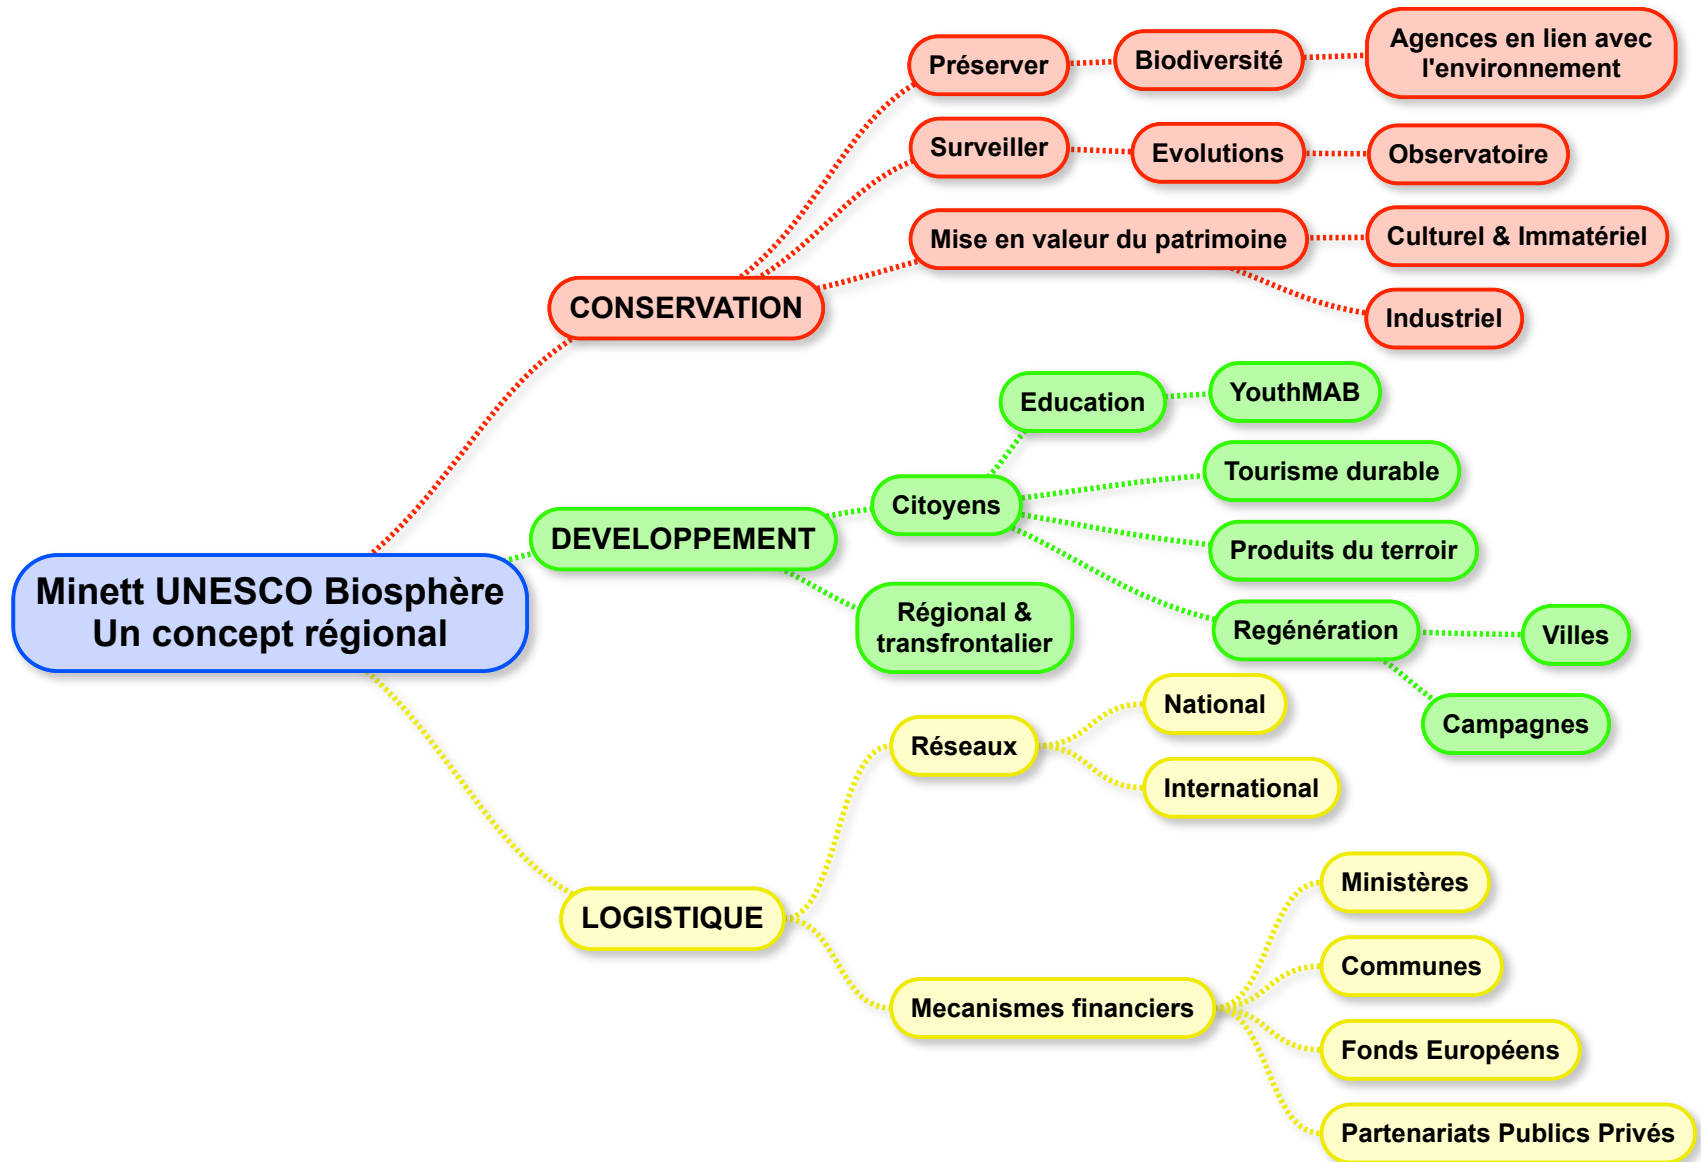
Minett UNESCO Biosphère
Un concept régional

CONSERVATION

Préserver

Biodiversité

Agences en lien avec l'environnement

Surveiller

Evolutions

Observatoire

Mise en valeur du patrimoine

Culturel & Immatériel

Industriel

DEVELOPPEMENT

Citoyens

Education

YouthMAB

Tourisme durable

Produits du terroir

Regénération

Villes

Campagnes

Régional & transfrontalier

LOGISTIQUE

Réseaux

National

International

Mecanismes financiers

Ministères

Communes

Fonds Européens

Partenariats Publics Privés